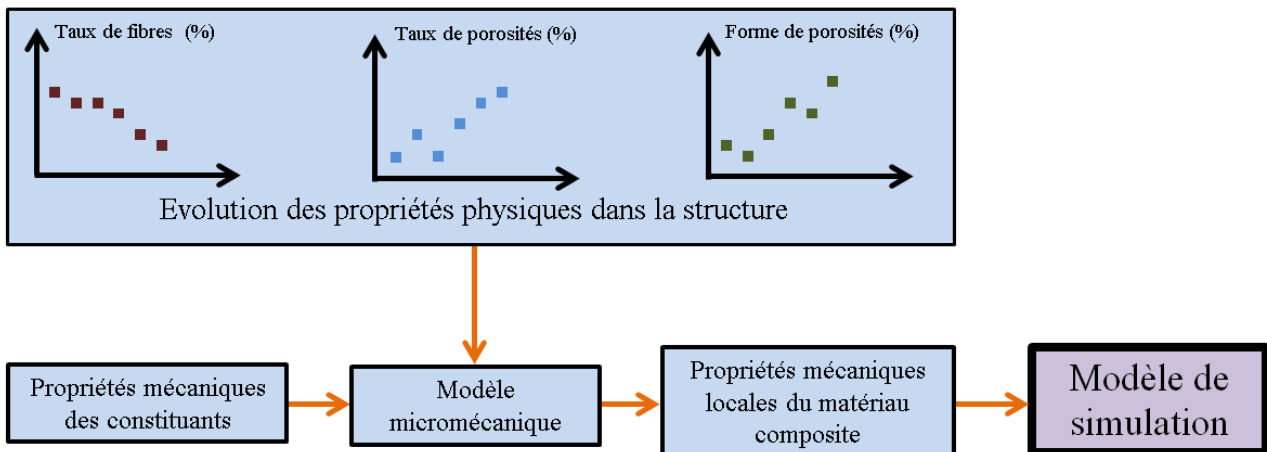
Taux de fibres (%)

Taux de porosités (%)

Forme de porosités (%)

Evolution des propriétés physiques dans la structure

Propriétés mécaniques des constituants

Modèle micromécanique

Propriétés mécaniques locales du matériau composite

Modèle de simulation